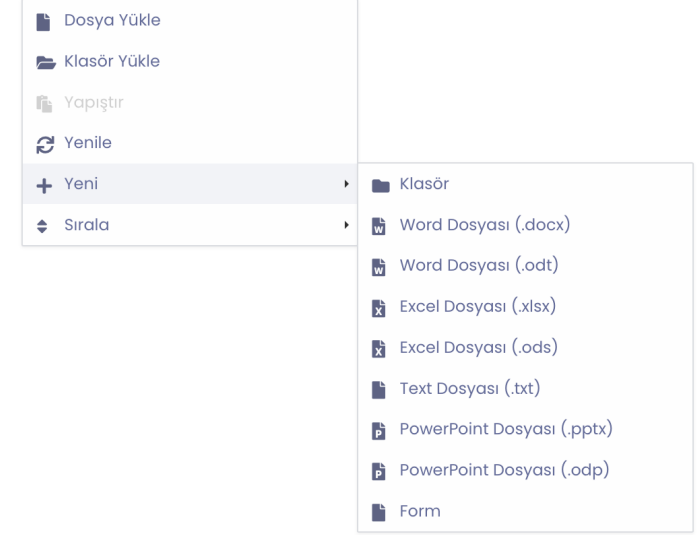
Dosya Yükle
Klasör Yükle
Yapıştır
Yenile
Yeni
Sırala

Klasör
Word Dosyası (.docx)
Word Dosyası (.odt)
Excel Dosyası (.xlsx)
Excel Dosyası (.ods)
Text Dosyası (.txt)
PowerPoint Dosyası (.pptx)
PowerPoint Dosyası (.odp)
Form